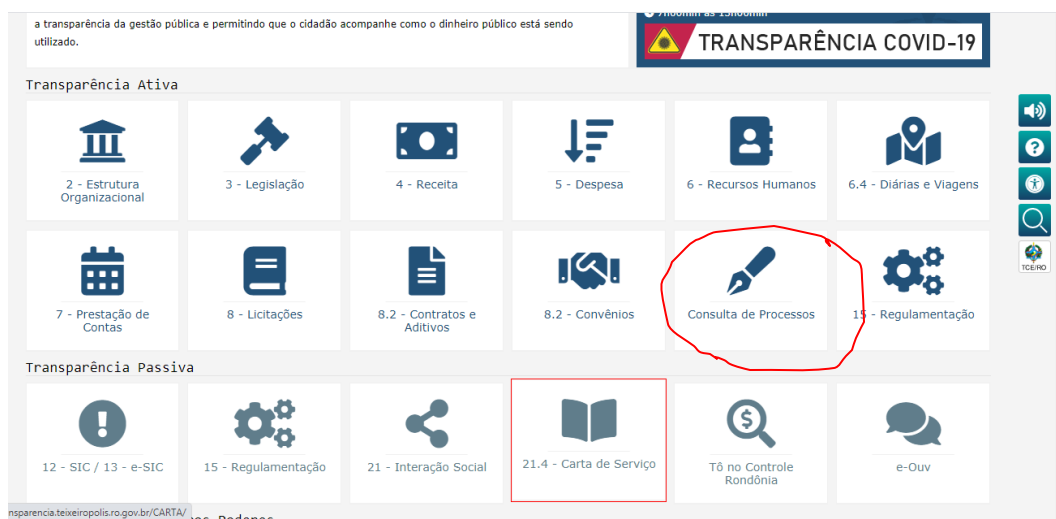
a transparência da gestão pública e permitindo que o cidadão acompanhe como o dinheiro público está sendo utilizado.

TRANSPARÊNCIA COVID-19

Transparência Ativa

2 - Estrutura Organizacional

3 - Legislação

4 - Receita

5 - Despesa

6 - Recursos Humanos

6.4 - Diárias e Viagens

7 - Prestação de Contas

8 - Licitações

8.2 - Contratos e Aditivos

8.2 - Convênios

Consulta de Processos

15 - Regulamentação

Transparência Passiva

12 - SIC / 13 - e-SIC

15 - Regulamentação

21 - Interação Social

21.4 - Carta de Serviço

Tô no Controle Rondônia

e-Ouv

TCE/RO

nsparencia.teixeiropolis.ro.gov.br/CARTA/